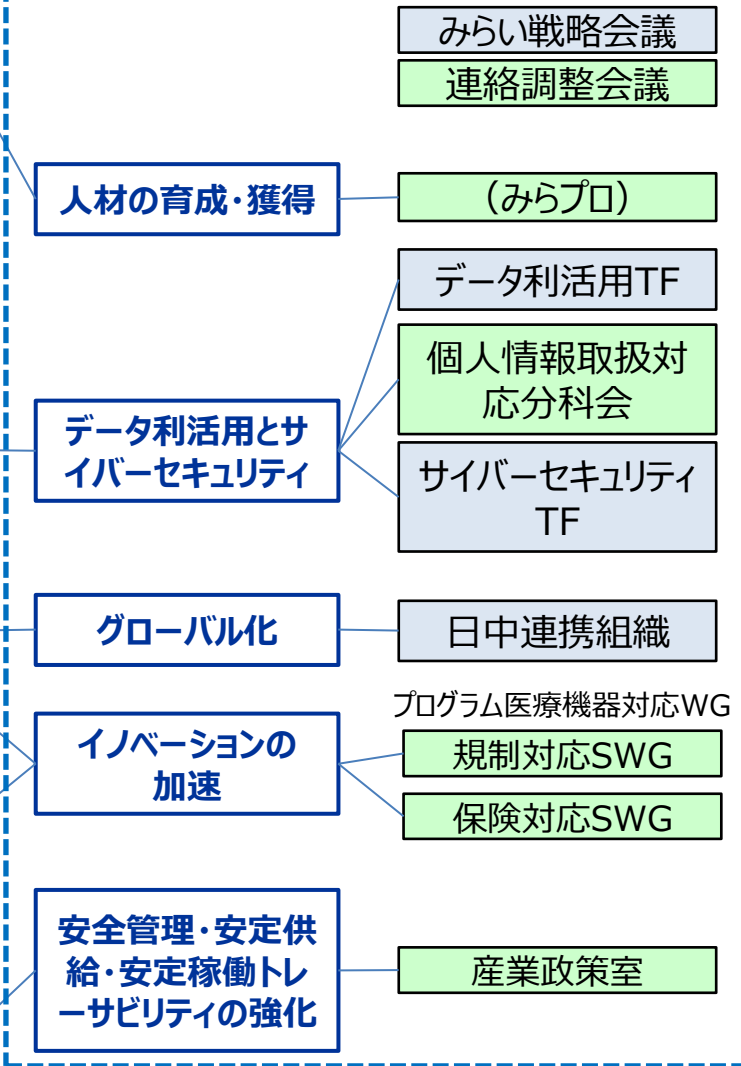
みらい戦略会議

連絡調整会議

人材の育成・獲得

（みらプロ）

データ利活用TF

個人情報取扱対応分科会

データ利活用とサイバーセキュリティ

サイバーセキュリティTF

グローバル化

日中連携組織

プログラム医療機器対応WG

イノベーションの加速

規制対応SWG

保険対応SWG

安全管理・安定供給・安定稼働トレーサビリティの強化

産業政策室